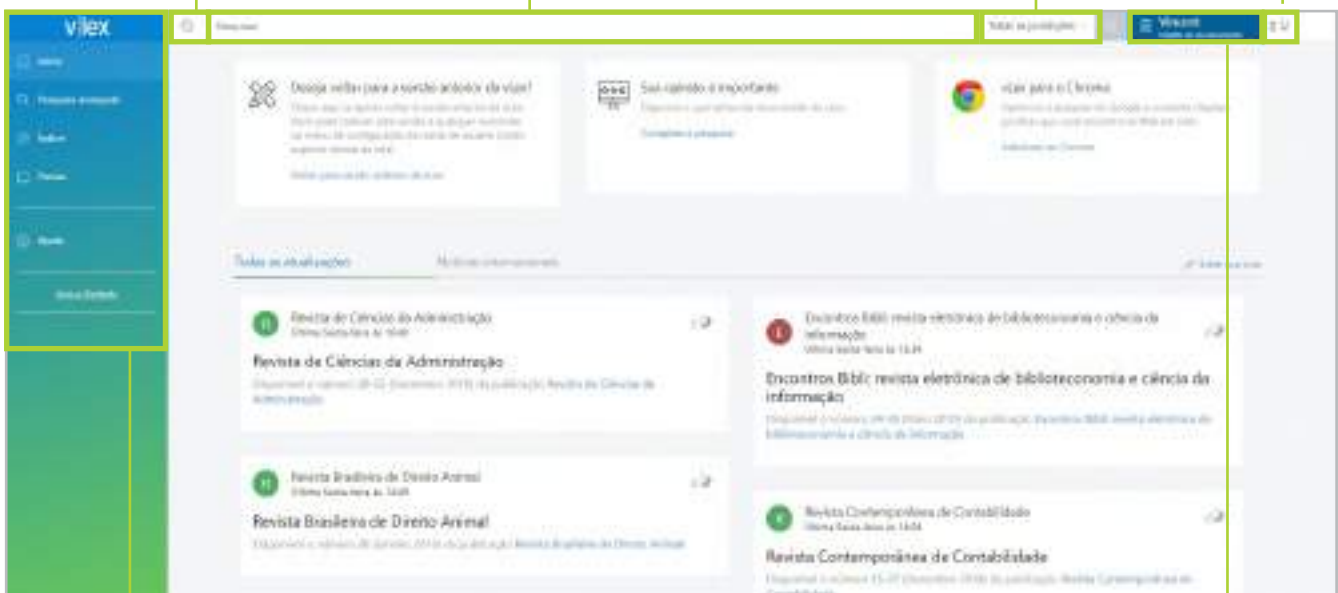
vlex

Pesquisar

Todas as jurisdições

Vincent

Deseja voltar para a versão anterior do vLex?

Voltar para versão anterior do vLex

Sua opinião é importante

Completar a pesquisa

vLex para o Chrome

Adicionar ao Chrome

Todas as atualizações

Notícias internacionais

Revista de Ciências da Administração

Revista de Ciências da Administração

Revista Brasileira de Direito Animal

Revista Brasileira de Direito Animal

Encontros Bibli: revista eletrônica de biblioteconomia e ciência da informação

Encontros Bibli: revista eletrônica de biblioteconomia e ciência da informação

Revista Contemporânea de Contabilidade

Revista Contemporânea de Contabilidade